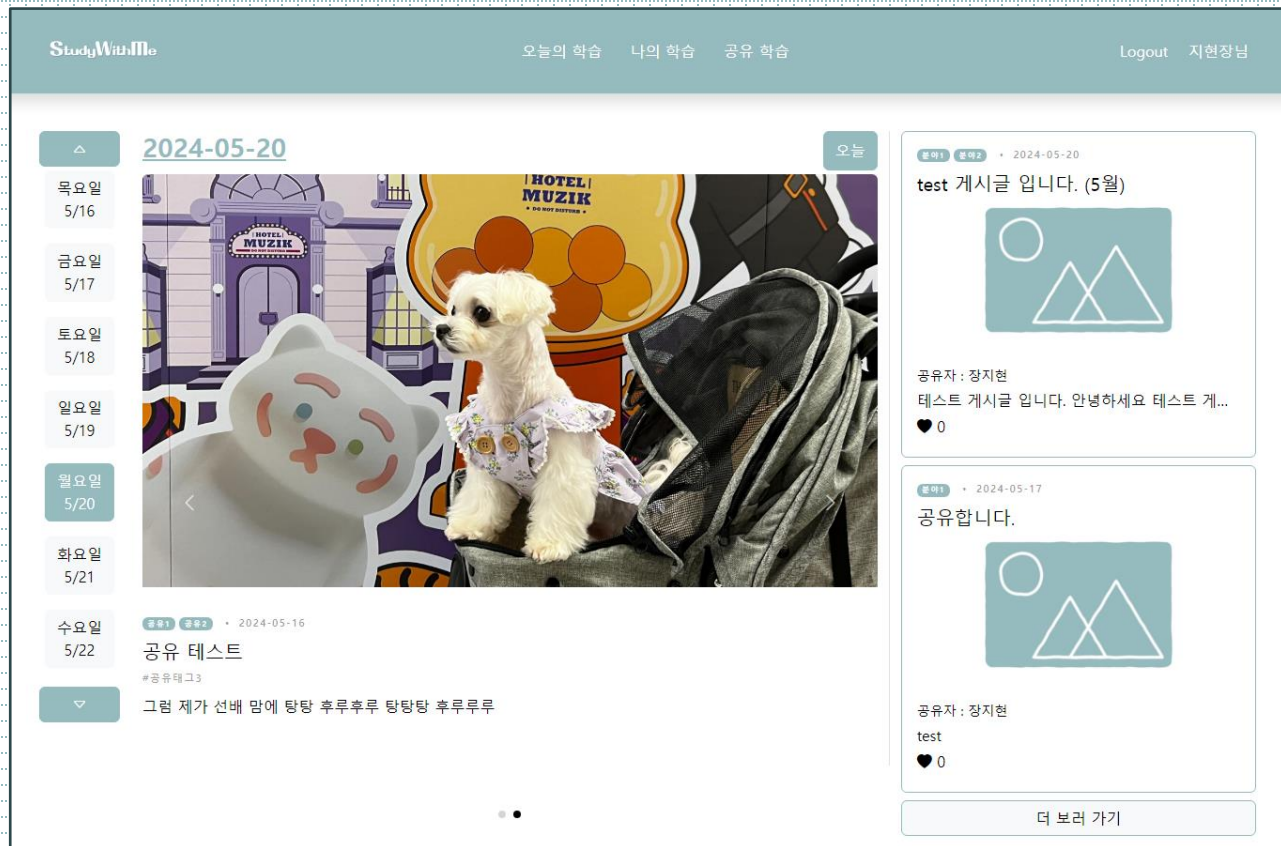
StudyWithMe

오늘의 학습 나의 학습 공유 학습

Logout 지현장님

목요일
5/16

금요일
5/17

토요일
5/18

일요일
5/19

월요일
5/20

화요일
5/21

수요일
5/22

2024-05-20

오늘

HOTEL MUZIK DO NOT DISTURB

HOTEL MUZIK

공유1 공유2 • 2024-05-16

공유 테스트

#공유태그3

그럼 제가 선배 맘에 탕탕 후루후루 탕탕탕 후루루루

분야1 분야2 • 2024-05-20

test 게시글 입니다. (5월)

공유자 : 장지현

테스트 게시글 입니다. 안녕하세요 테스트 게...

0

분야1 • 2024-05-17

공유합니다.

공유자 : 장지현

test

0

더 보러 가기